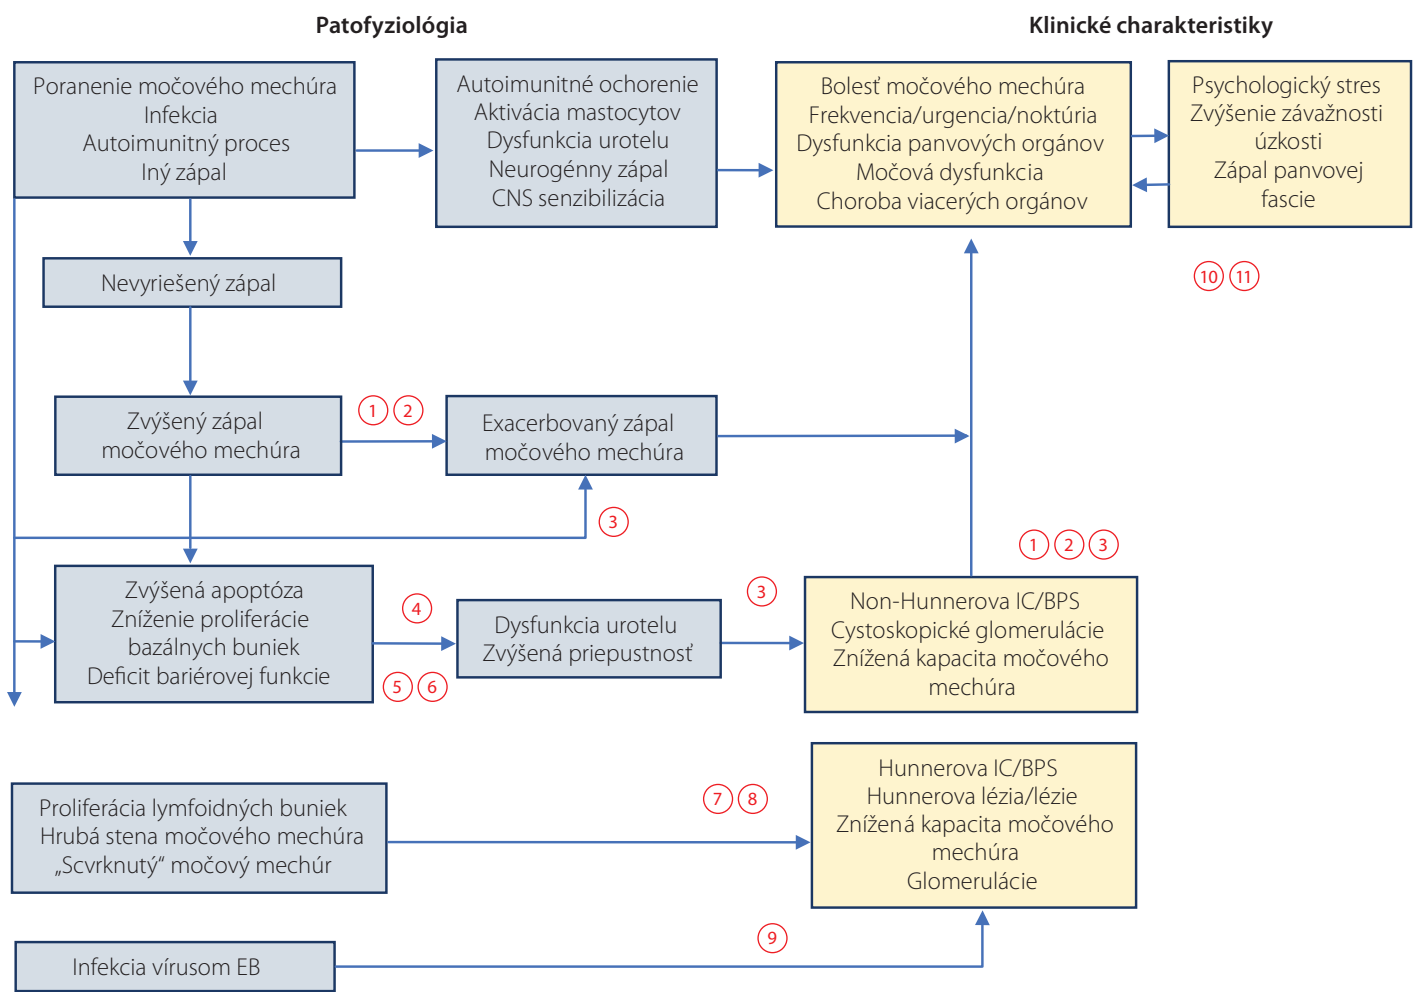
Patofyziológia

Klinické charakteristiky

Poranenie močového mechúra
Infekcia
Autoimunitný proces
Iný zápal

Autoimunitné ochorenie
Aktivácia mastocytov
Dysfunkcia urotelu
Neurogénny zápal
CNS senzibilizácia

Bolesť močového mechúra
Frekvencia/urgencia/noktúria
Dysfunkcia panvových orgánov
Močová dysfunkcia
Choroba viacerých orgánov

Psychologický stres
Zvýšenie závažnosti úzkosti
Zápal panvovej fascie

10 11

Nevyriešený zápal

Zvýšený zápal močového mechúra

1 2

Exacerbovaný zápal močového mechúra

3

1 2 3

Zvýšená apoptóza
Zníženie proliferácie bazálnych buniek
Deficit bariérovej funkcie

4

5 6

Dysfunkcia urotelu
Zvýšená priepustnosť

3

Non-Hunnerova IC/BPS
Cystoskopické glomerulácie
Znížená kapacita močového mechúra

Proliferácia lymfoidných buniek
Hrubá stena močového mechúra
„Scvrknutý“ močový mechúr

7 8

Hunnerova IC/BPS
Hunnerova lézia/lézie
Znížená kapacita močového mechúra
Glomerulácie

9

Infekcia vírusom EB